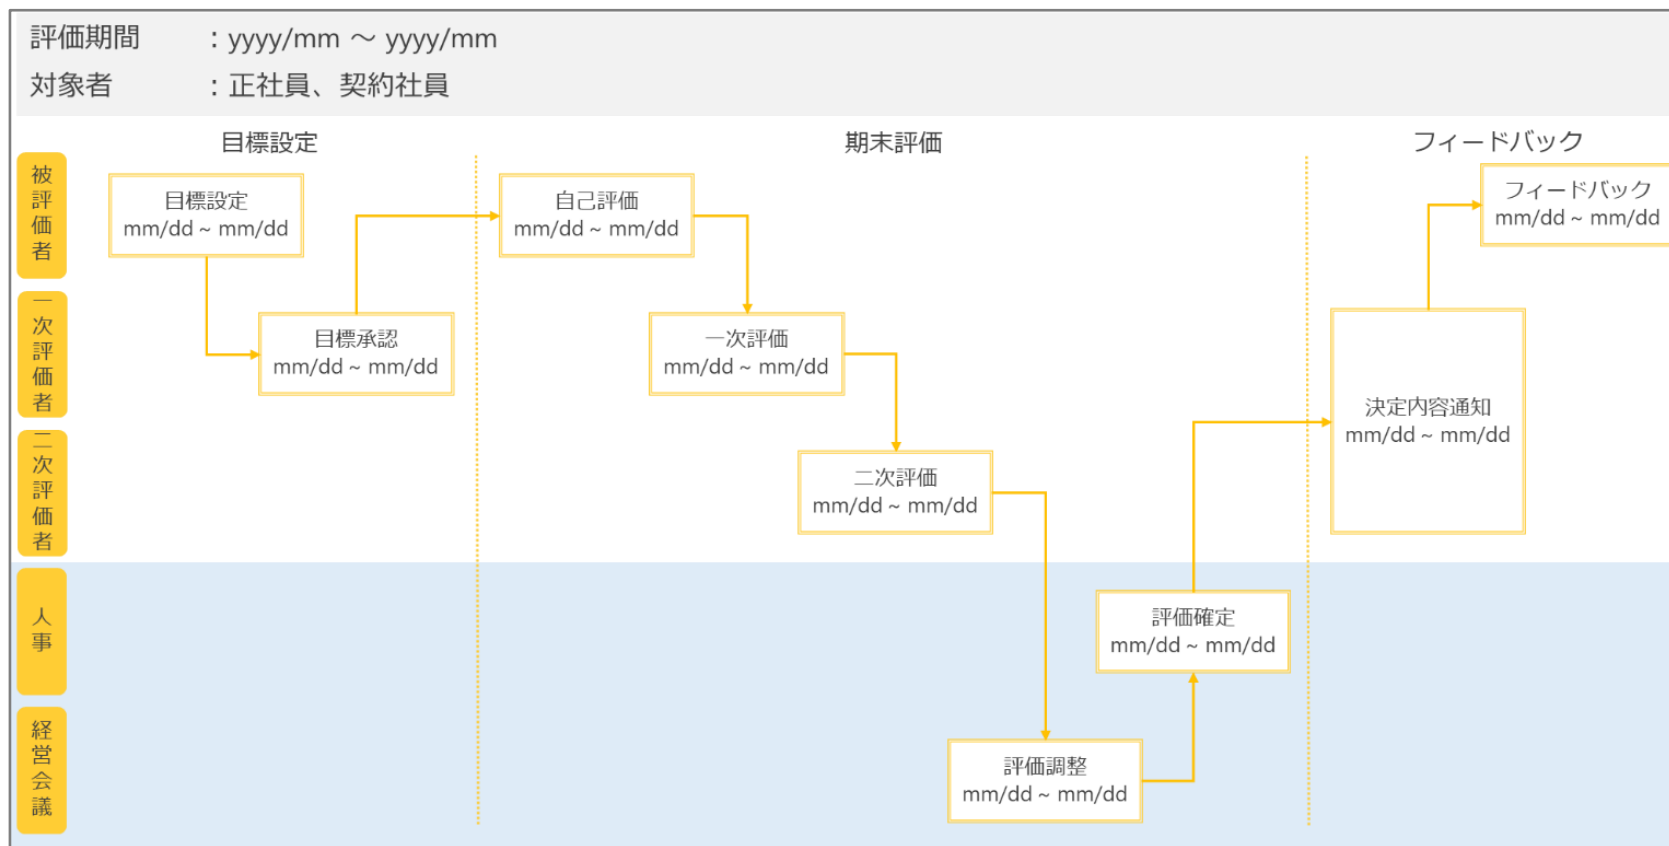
評価期間　：yyyy/mm 〜 yyyy/mm
対象者　：正社員、契約社員

目標設定

期末評価

フィードバック

被評価者

一次評価者

二次評価者

人事

経営会議

目標設定
mm/dd ~ mm/dd

目標承認
mm/dd ~ mm/dd

自己評価
mm/dd ~ mm/dd

一次評価
mm/dd ~ mm/dd

二次評価
mm/dd ~ mm/dd

評価調整
mm/dd ~ mm/dd

評価確定
mm/dd ~ mm/dd

決定内容通知
mm/dd ~ mm/dd

フィードバック
mm/dd ~ mm/dd